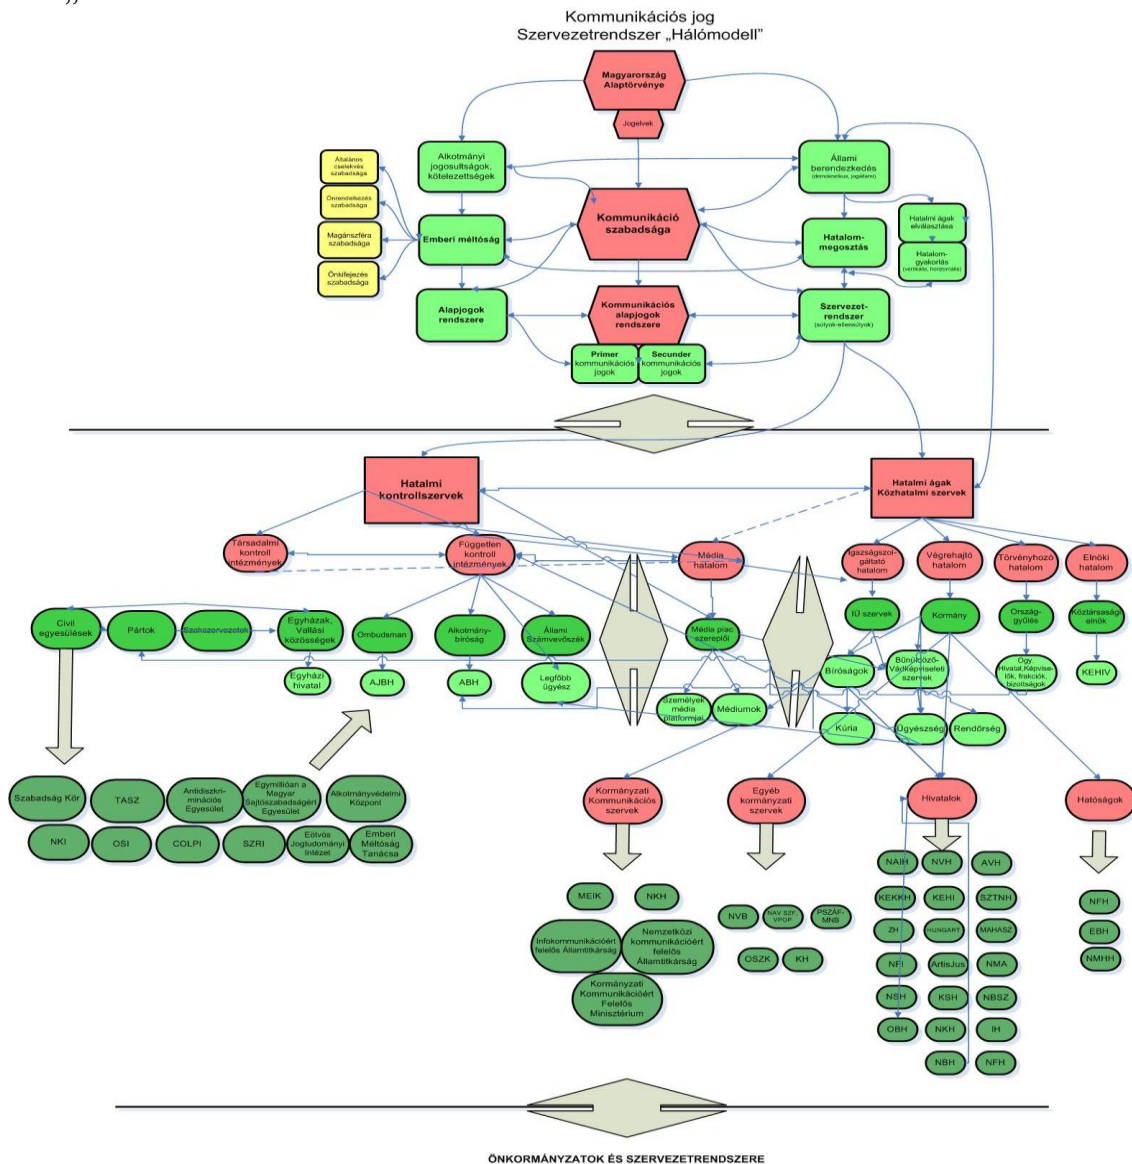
Kommunikációs jog
Szervezetrendszer „Hálómodell"

Magyarország Alaptörvénye

Jogelvek

Alkotmányi jogosultságok, kötelezettségek

Állami berendezkedés (demokratikus, jogállam)

Általános cselekvés szabadsága

Önrendelkezés szabadsága

Magánszféra szabadsága

Önkifejezés szabadsága

Kommunikáció szabadsága

Emberi méltóság

Hatalom-megosztás

Hatalmi ágak elválasztása

Hatalom-gyakorlás (vertikális, horizontális)

Alapjogok rendszere

Kommunikációs alapjogok rendszere

Szervezet-rendszer (súlyok-ellensúlyok)

Primer kommunikációs jogok

Secunder kommunikációs jogok

Hatalmi kontrollszervek

Hatalmi ágak Közhatalmi szervek

Társadalmi kontroll intézmények

Független kontroll intézmények

Média hatalom

Igazságszolgáltató hatalom

Végrehajtó hatalom

Törvényhozó hatalom

Elnöki hatalom

Civil egyesülések

Pártok

Szakszervezetek

Egyházak, Vallási közösségek

Ombudsman

Alkotmány-bíróság

Állami Számvevőszék

Média piac szereplői

IÜ szervek

Kormány

Ország-gyűlés

Köztársasági elnök

Egyházi hivatal

AJBH

ABH

Legfőbb ügyész

Bíróságok

Bűnüldöző-Védképviseleti szervek

Ogy. Hivatal,Képviselők, frakciók, bizottságok

KEHIV

Személyes média platformjai

Médiumok

Kúria

Ügyészség

Rendőrség

Szabadság Kör

TASZ

Antidiszkriminációs Egyesület

Egymillióan a Magyar Sajtószabadságért Egyesület

Alkotmányvédelmi Központ

NKI

OSI

COLPI

SZRI

Eötvös Joghudományi Intézet

Emberi Méltóság Tanácsa

Kormányzati Kommunikációs szervek

Egyéb kormányzati szervek

Hivatalok

Hatóságok

MEIK

NKH

Infokommunikációért felelős Államtitkárság

Nemzetközi kommunikációért felelős Államtitkárság

Kormányzati Kommunikációért Felelős Minisztérium

NVB

NAV SZF, VPOP

PSZÁF-MNB

OSZK

KH

NAIH

NVH

AVH

KEKKH

KEHI

SZTNH

ZH

HUNGART

MAHASZ

NFI

ArtisJus

NMA

NSH

KSH

NBSZ

OBH

NKH

IH

NBH

NFH

NFH

EBH

NMHH

ÖNKORMÁNYZATOK ÉS SZERVEZETRENDSZERE